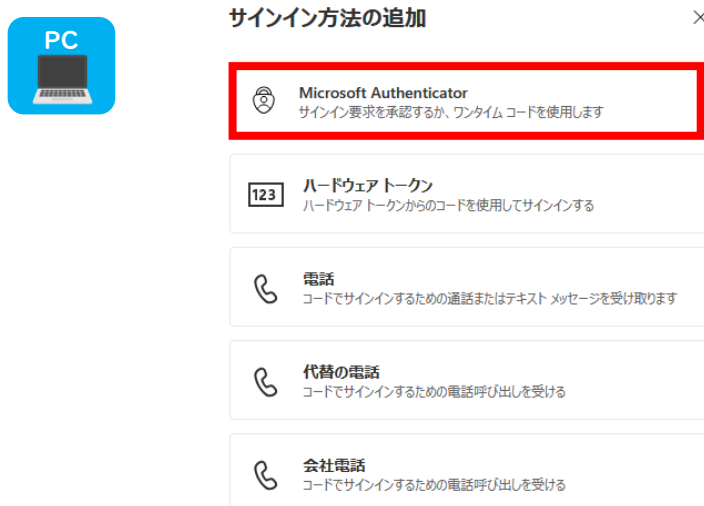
PC

サインイン方法の追加

×

Microsoft Authenticator
サインイン要求を承認するか、ワンタイム コードを使用します

123

ハードウェア トークン
ハードウェア トークンからのコードを使用してサインインする

電話
コードでサインインするための通話またはテキスト メッセージを受け取ります

代替の電話
コードでサインインするための電話呼び出しを受ける

会社電話
コードでサインインするための電話呼び出しを受ける